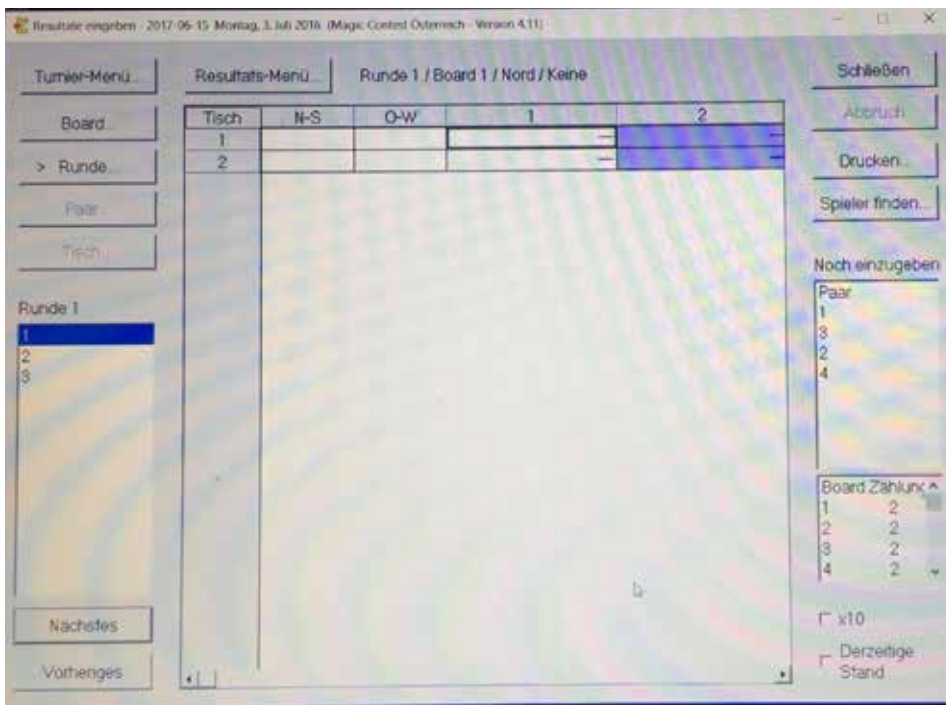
Resultate eingeben - 2017-06-15 Montag, 3. Juli 2016 (Magic Contest Österreich - Version 4.11)

Turnier-Menü...

Board...

> Runde...

Paar...

Tisch...

Runde 1

1
2
3

Nächstes

Vorheriges

Resultats-Menü...

Runde 1 / Board 1 / Nord / Keine

| Tisch | N-S | O-W | 1 | 2 |
|---|---|---|---|---|
| 1 | | | — | — |
| 2 | | | — | — |

Schließen

Abbruch

Drucken...

Spieler finden...

Noch einzugeben

Paar
1
3
2
4

| Board | Zählung |
|---|---|
| 1 | 2 |
| 2 | 2 |
| 3 | 2 |
| 4 | 2 |

x10

Derzeitige Stand